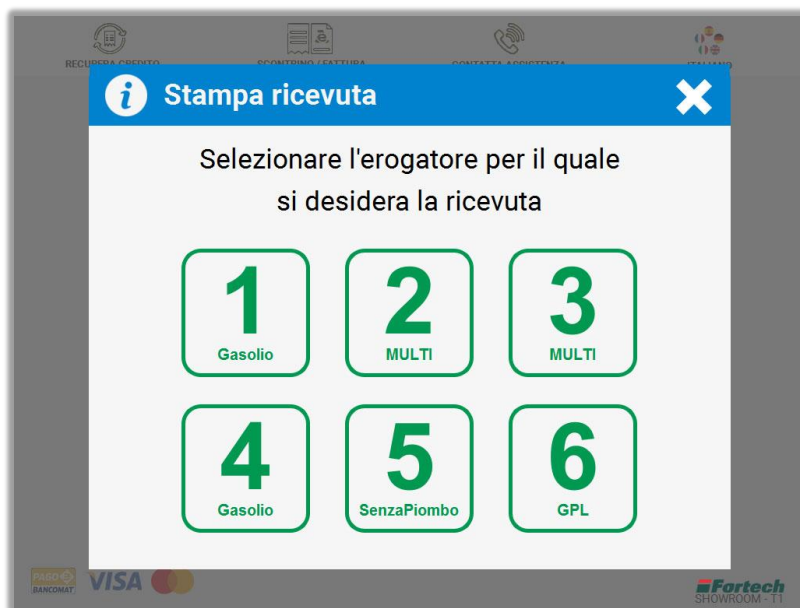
RECUPERA CREDITO

SCONTRINO / FATTURA

CONTATTA ASSISTENZA

ITALIANO

Stampa ricevuta

Selezionare l'erogatore per il quale si desidera la ricevuta

1
Gasolio

2
MULTI

3
MULTI

4
Gasolio

5
SenzaPiombo

6
GPL

PAGO BANCOMAT

VISA

Fortech
SHOWROOM - T1